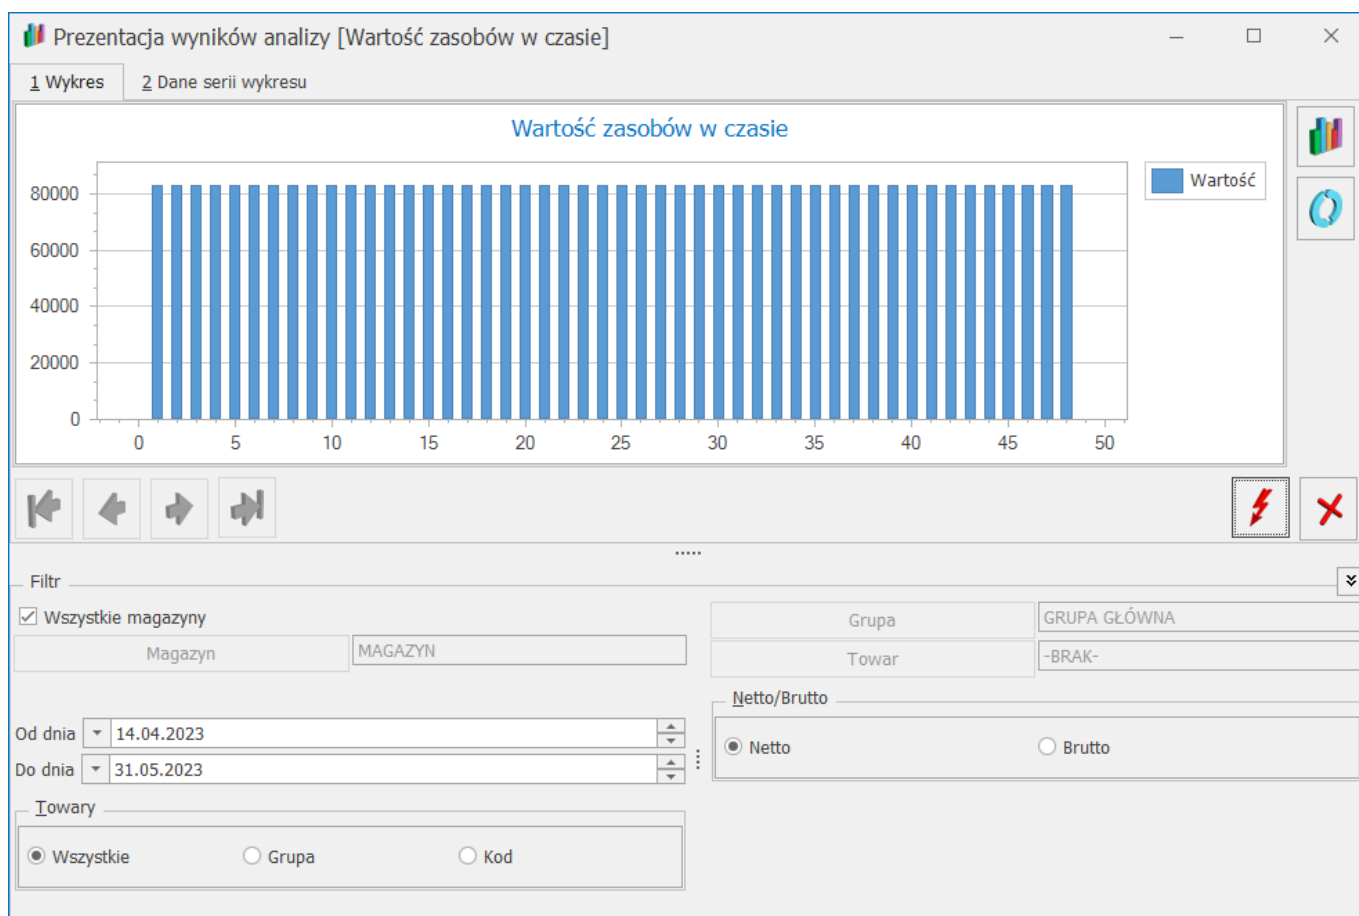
Prezentacja wyników analizy [Wartość zasobów w czasie]

1 Wykres
2 Dane serii wykresu

Wartość zasobów w czasie

Wartość

80000
60000
40000
20000
0

0
5
10
15
20
25
30
35
40
45
50

.....

Filtr

Wszystkie magazyny

Magazyn
MAGAZYN

Grupa
GRUPA GŁÓWNA

Towar
-BRAK-

Netto/Brutto
Netto
Brutto

Od dnia
14.04.2023

Do dnia
31.05.2023

Towary
Wszystkie
Grupa
Kod